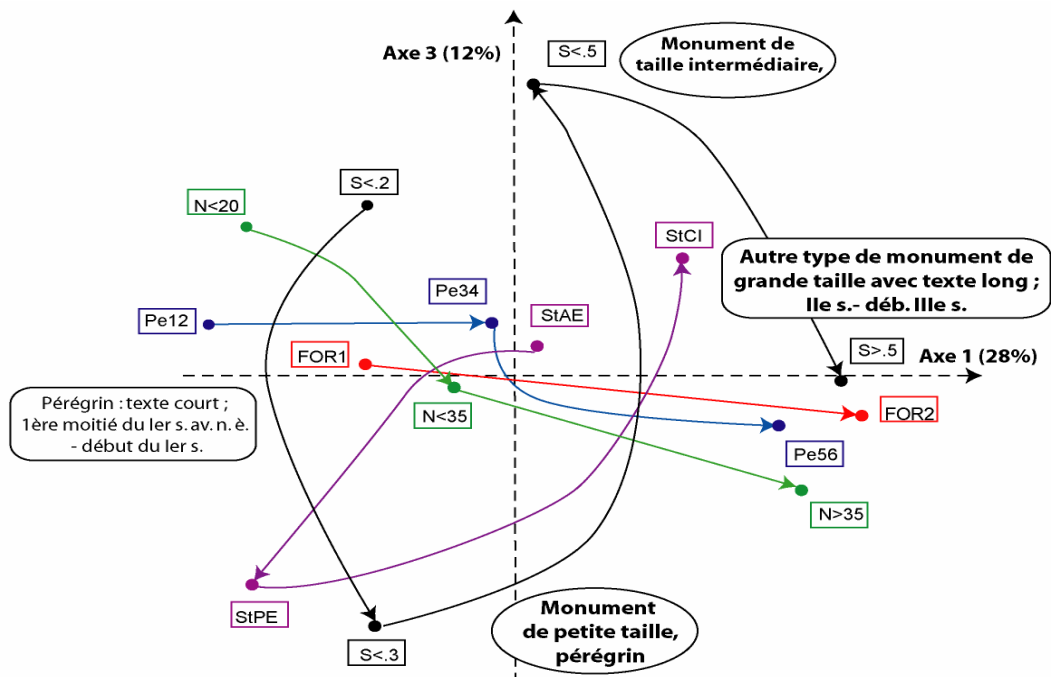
Axe 3 (12%)

S<.5

Monument de taille intermédiaire,

S<.2

N<20

StCI

Autre type de monument de grande taille avec texte long ; IIe s.- déb. IIIe s.

Pe34

Pe12

StAE

FOR1

S>.5

Axe 1 (28%)

Pérégrin : texte court ; 1ère moitié du Ier s. av. n. è. - début du Ier s.

N<35

FOR2

Pe56

N>35

StPE

Monument de petite taille, pérégrin

S<.3